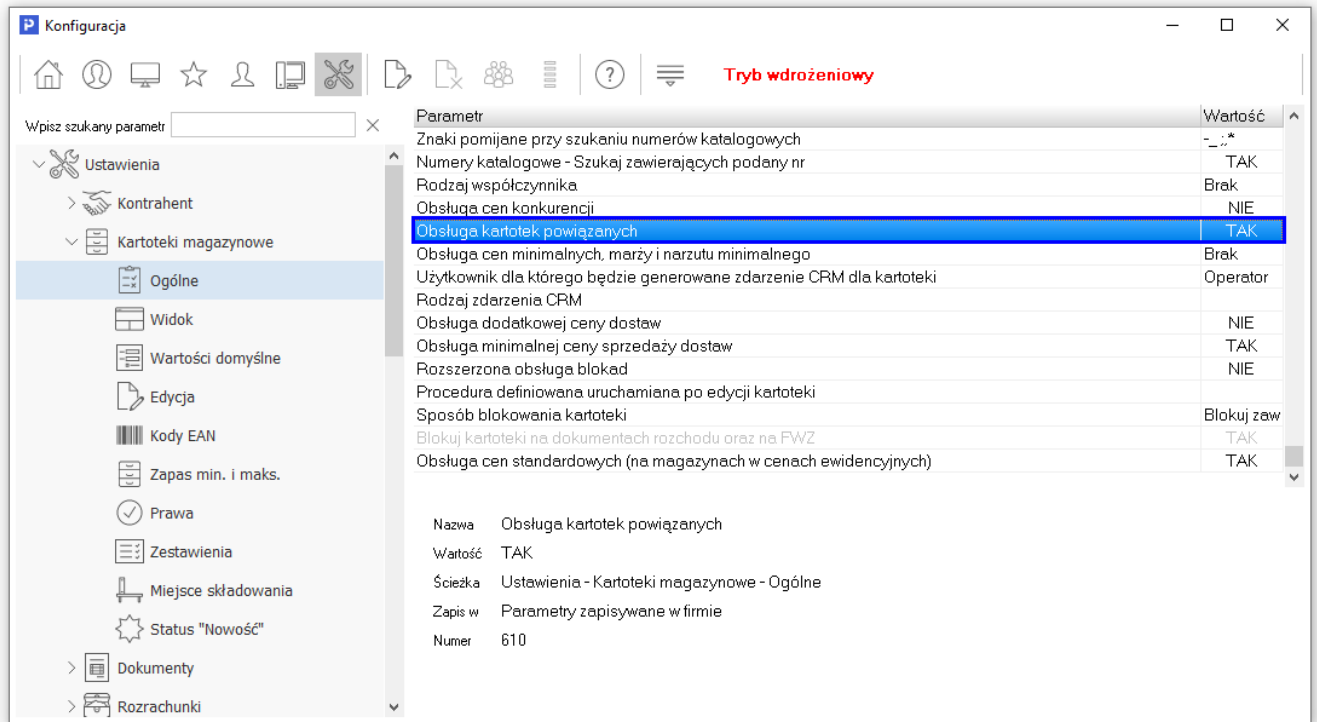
Konfiguracja

Tryb wdrożeniowy

Wpisz szukany parametr

Ustawienia
Kontrahent
Kartoteki magazynowe
Ogólne
Widok
Wartości domyślne
Edycja
Kody EAN
Zapas min. i maks.
Prawa
Zestawienia
Miejsce składowania
Status "Nowość"
Dokumenty
Rozrachunki

| Parametr | Wartość |
|---|---|
| Znaki pomijane przy szukaniu numerów katalogowych | -_.;* |
| Numery katalogowe - Szukaj zawierających podany nr | TAK |
| Rodzaj współczynnika | Brak |
| Obsługa cen konkurencji | NIE |
| Obsługa kartotek powiązanych | TAK |
| Obsługa cen minimalnych, marży i narzutu minimalnego | Brak |
| Użytkownik dla którego będzie generowane zdarzenie CRM dla kartoteki | Operator |
| Rodzaj zdarzenia CRM | |
| Obsługa dodatkowej ceny dostaw | NIE |
| Obsługa minimalnej ceny sprzedaży dostaw | TAK |
| Rozszerzona obsługa blokad | NIE |
| Procedura definiowana uruchamiana po edycji kartoteki | |
| Sposób blokowania kartoteki | Blokuj zaw |
| Blokuj kartoteki na dokumentach rozchodu oraz na FWZ | TAK |
| Obsługa cen standardowych (na magazynach w cenach ewidencyjnych) | TAK |

Nazwa Obsługa kartotek powiązanych
Wartość TAK
Ścieżka Ustawienia - Kartoteki magazynowe - Ogólne
Zapis w Parametry zapisywane w firmie
Numer 610